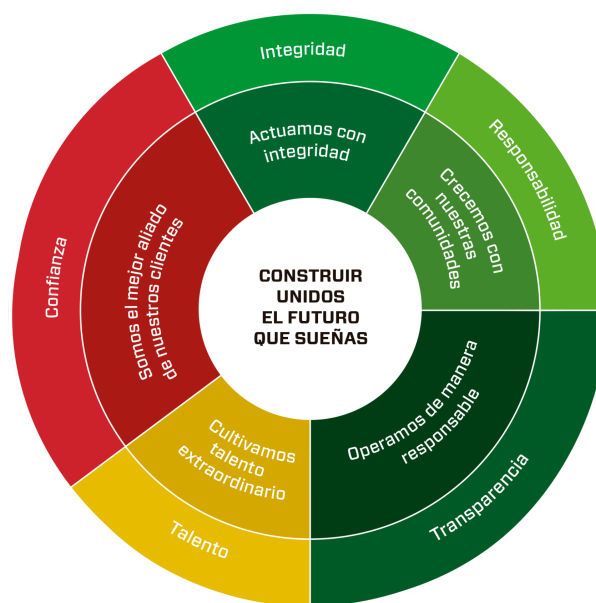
CONSTRUIR UNIDOS EL FUTURO QUE SUEÑAS

Integridad

Actuamos con integridad

Responsabilidad

Crecemos con nuestras comunidades

Transparencia

Operamos de manera responsable

Talento

Cultivamos talento extraordinario

Confianza

Somos el mejor aliado de nuestros clientes